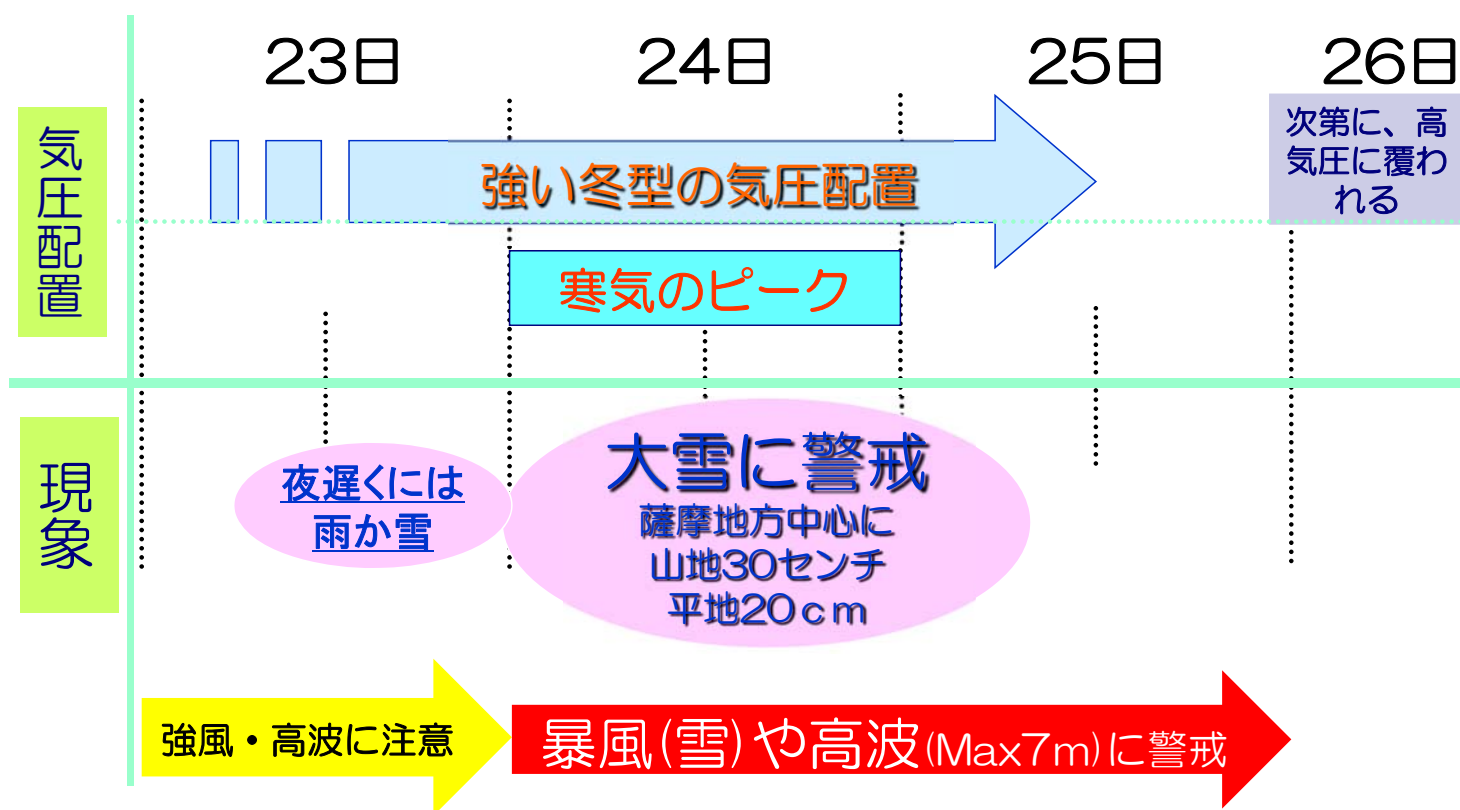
23日　24日　25日　26日

気圧配置

強い冬型の気圧配置

次第に、高気圧に覆われる

寒気のピーク

現象

夜遅くには雨か雪

大雪に警戒
薩摩地方中心に
山地30センチ
平地20ｃｍ

強風・高波に注意

暴風(雪)や高波(Max7m)に警戒